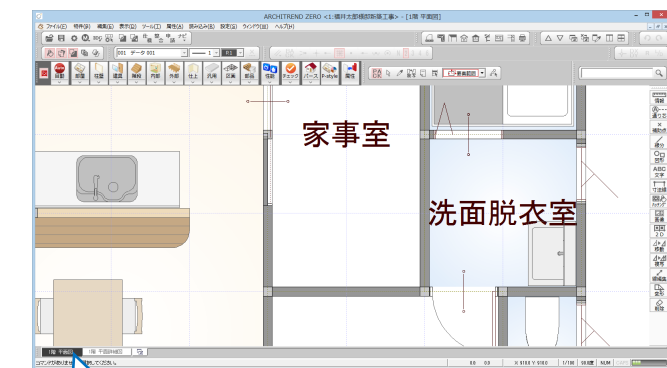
ARCHITREND ZERO <1:福井太郎様邸新築工事> - [1階 平面図]

ファイル(F) 物件(B) 編集(E) 表示(V) ツール(T) 属性(A) 読み込み(R) 設定(S) ウィンドウ(W) ヘルプ(H)

001 データ 001

終了 部屋 柱壁 建具 横材 内部 外部 仕上 汎用 図面 部品 移動 チェック パース P-style 属性

家事室

洗面脱衣室

情報 選択 範囲 文字 寸法線 画像 2D 移動 複写 削除

1階 平面図 1階 平面詳細図

コマンドを選択してください。